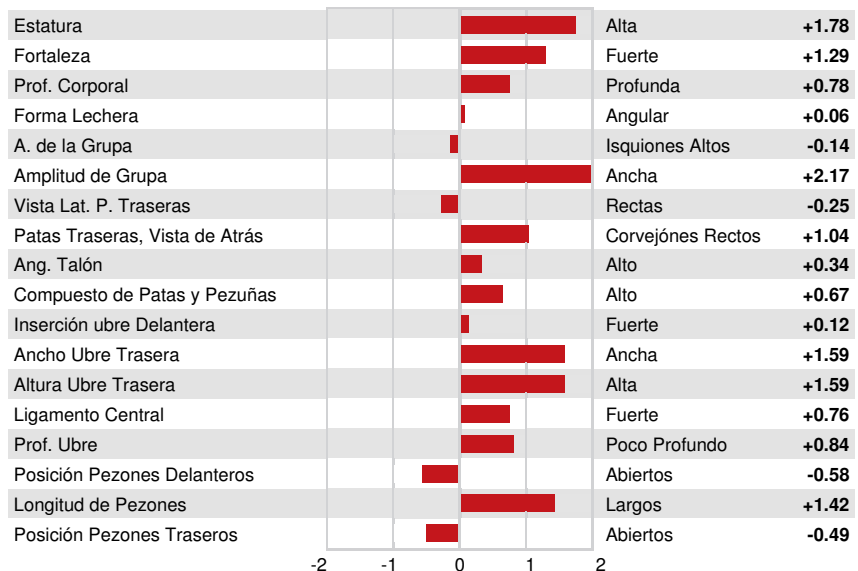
| | | |
|---|---|---|
| Estatura | Alta | +1.78 |
| Fortaleza | Fuerte | +1.29 |
| Prof. Corporal | Profunda | +0.78 |
| Forma Lechera | Angular | +0.06 |
| A. de la Grupa | Isquiones Altos | -0.14 |
| Amplitud de Grupa | Ancha | +2.17 |
| Vista Lat. P. Traseras | Rectas | -0.25 |
| Patas Traseras, Vista de Atrás | Corvejónes Rectos | +1.04 |
| Ang. Talón | Alto | +0.34 |
| Compuesto de Patas y Pezuñas | Alto | +0.67 |
| Inserción ubre Delantera | Fuerte | +0.12 |
| Ancho Ubre Trasera | Ancha | +1.59 |
| Altura Ubre Trasera | Alta | +1.59 |
| Ligamento Central | Fuerte | +0.76 |
| Prof. Ubre | Poco Profundo | +0.84 |
| Posición Pezones Delanteros | Abiertos | -0.58 |
| Longitud de Pezones | Largos | +1.42 |
| Posición Pezones Traseros | Abiertos | -0.49 |

-2 -1 0 1 2